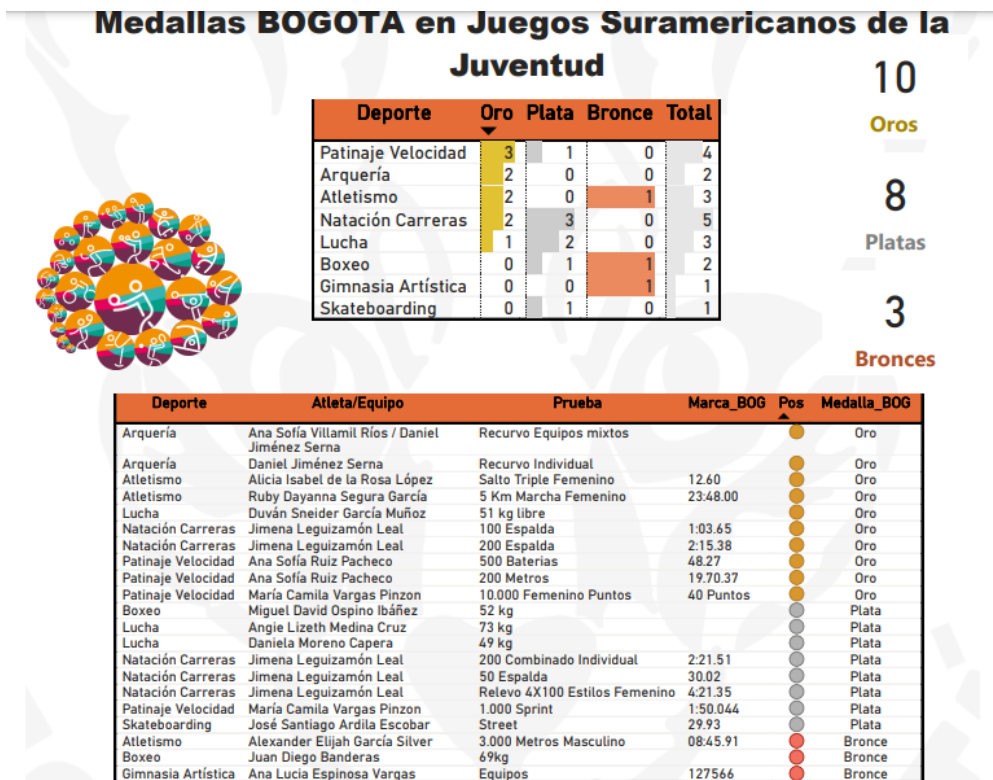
Medallas BOGOTA en Juegos Suramericanos de la Juventud

| Deporte | Oro | Plata | Bronce | Total |
|---|---|---|---|---|
| Patinaje Velocidad | 3 | 1 | 0 | 4 |
| Arquería | 2 | 0 | 0 | 2 |
| Atletismo | 2 | 0 | 1 | 3 |
| Natación Carreras | 2 | 3 | 0 | 5 |
| Lucha | 1 | 2 | 0 | 3 |
| Boxeo | 0 | 1 | 1 | 2 |
| Gimnasia Artística | 0 | 0 | 1 | 1 |
| Skateboarding | 0 | 1 | 0 | 1 |

10
Oros

8
Platas

3
Bronces

| Deporte | Atleta/Equipo | Prueba | Marca_BOG | Pos | Medalla_BOG |
|---|---|---|---|---|---|
| Arquería | Ana Sofía Villamil Ríos / Daniel Jiménez Serna | Recurvo Equipos mixtos | | | Oro |
| Arquería | Daniel Jiménez Serna | Recurvo Individual | | | Oro |
| Atletismo | Alicia Isabel de la Rosa López | Salto Triple Femenino | 12.60 | | Oro |
| Atletismo | Ruby Dayanna Segura García | 5 Km Marcha Femenino | 23:48.00 | | Oro |
| Lucha | Duván Sneider García Muñoz | 51 kg libre | | | Oro |
| Natación Carreras | Jimena Leguizamón Leal | 100 Espalda | 1:03.65 | | Oro |
| Natación Carreras | Jimena Leguizamón Leal | 200 Espalda | 2:15.38 | | Oro |
| Patinaje Velocidad | Ana Sofía Ruiz Pacheco | 500 Baterías | 48.27 | | Oro |
| Patinaje Velocidad | Ana Sofía Ruiz Pacheco | 200 Metros | 19.70.37 | | Oro |
| Patinaje Velocidad | María Camila Vargas Pinzon | 10.000 Femenino Puntos | 40 Puntos | | Oro |
| Boxeo | Miguel David Ospino Ibáñez | 52 kg | | | Plata |
| Lucha | Angie Lizeth Medina Cruz | 73 kg | | | Plata |
| Lucha | Daniela Moreno Capera | 49 kg | | | Plata |
| Natación Carreras | Jimena Leguizamón Leal | 200 Combinado Individual | 2:21.51 | | Plata |
| Natación Carreras | Jimena Leguizamón Leal | 50 Espalda | 30.02 | | Plata |
| Natación Carreras | Jimena Leguizamón Leal | Relevo 4X100 Estilos Femenino | 4:21.35 | | Plata |
| Patinaje Velocidad | María Camila Vargas Pinzon | 1.000 Sprint | 1:50.044 | | Plata |
| Skateboarding | José Santiago Ardila Escobar | Street | 29.93 | | Plata |
| Atletismo | Alexander Elijah García Silver | 3.000 Metros Masculino | 08:45.91 | | Bronce |
| Boxeo | Juan Diego Banderas | 69kg | | | Bronce |
| Gimnasia Artística | Ana Lucia Espinosa Vargas | Equipos | 127566 | | Bronce |